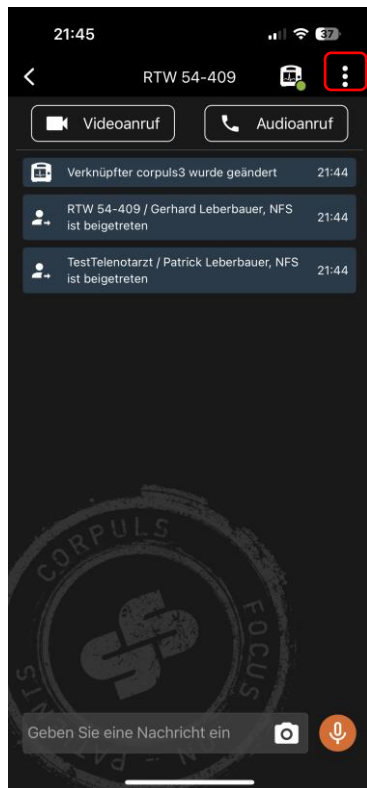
21:45

37

RTW 54-409

Videoanruf

Audioanruf

Verknüpfter corpuls3 wurde geändert 21:44

RTW 54-409 / Gerhard Leberbauer, NFS ist beigetreten 21:44

TestTelenotarzt / Patrick Leberbauer, NFS ist beigetreten 21:44

CORPULS FOCUS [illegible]

Geben Sie eine Nachricht ein